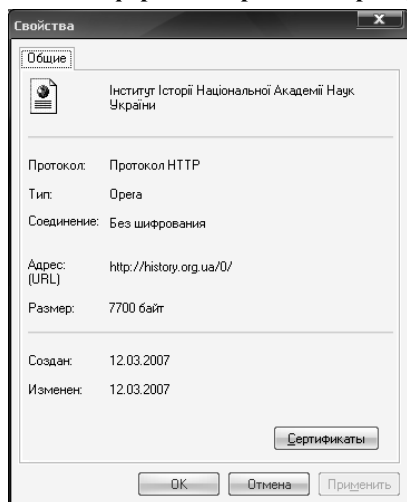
Свойства

Общие

Інститут Історії Національної Академії Наук України

Протокол: Протокол HTTP

Тип: Opera

Соединение: Без шифрования

Адрес: (URL) http://history.org.ua/0/

Размер: 7700 байт

Создан: 12.03.2007

Изменен: 12.03.2007

Сертификаты

OK Отмена Применить